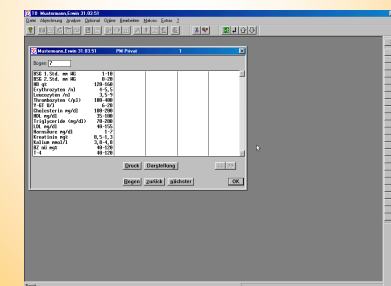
TB Mustermann,Erwin 31.03.51
Datei Abrechnung Analyse Optional Online Bearbeiten Makros Extras ?

Mustermann,Erwin 31.03.51 PM Privat 1

Bogen 7

| | | |
|---|---|---|
| BSG 1.Std. mm AG | 1-10 | |
| BSG 2.Std. mm AG | 8-20 | |
| Hb g% | 120-160 | |
| Erythrozyten /nl | 4-5,5 | |
| Leukozyten /nl | 3,5-9 | |
| Thrombozyten /pl | 140-440 | |
| Y-GT U/l | 6-28 | |
| Cholesterin mg/dl | 160-200 | |
| HDL mg/dl | 35-100 | |
| Triglyceride mg/dl | 70-200 | |
| LDL mg/dl | 40-155 | |
| Harnsäure mg/dl | 3-7 | |
| Kreatinin mg% | 0,5-1,2 | |
| Kalium mmol/l | 3,8-4,8 | |
| AP mU/ml | 40-170 | |
| T 4 | 40-120 | |

Druck Darstellung
Beginn zurück nächster OK